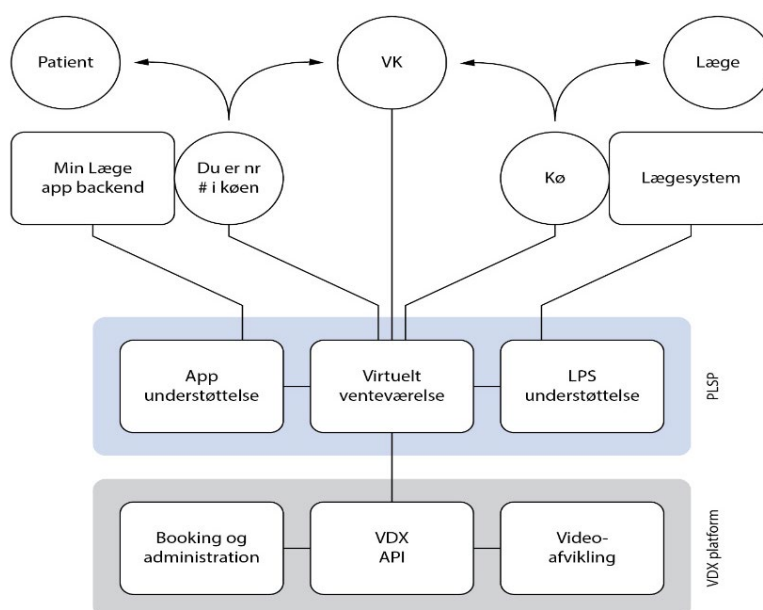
Patient

VK

Læge

Min Læge app backend

Du er nr # i køen

Kø

Lægesystem

App understøttelse

Virtuelt venteværelse

LPS understøttelse

PLSP

Booking og administration

VDX API

Video-afvikling

VDX platform